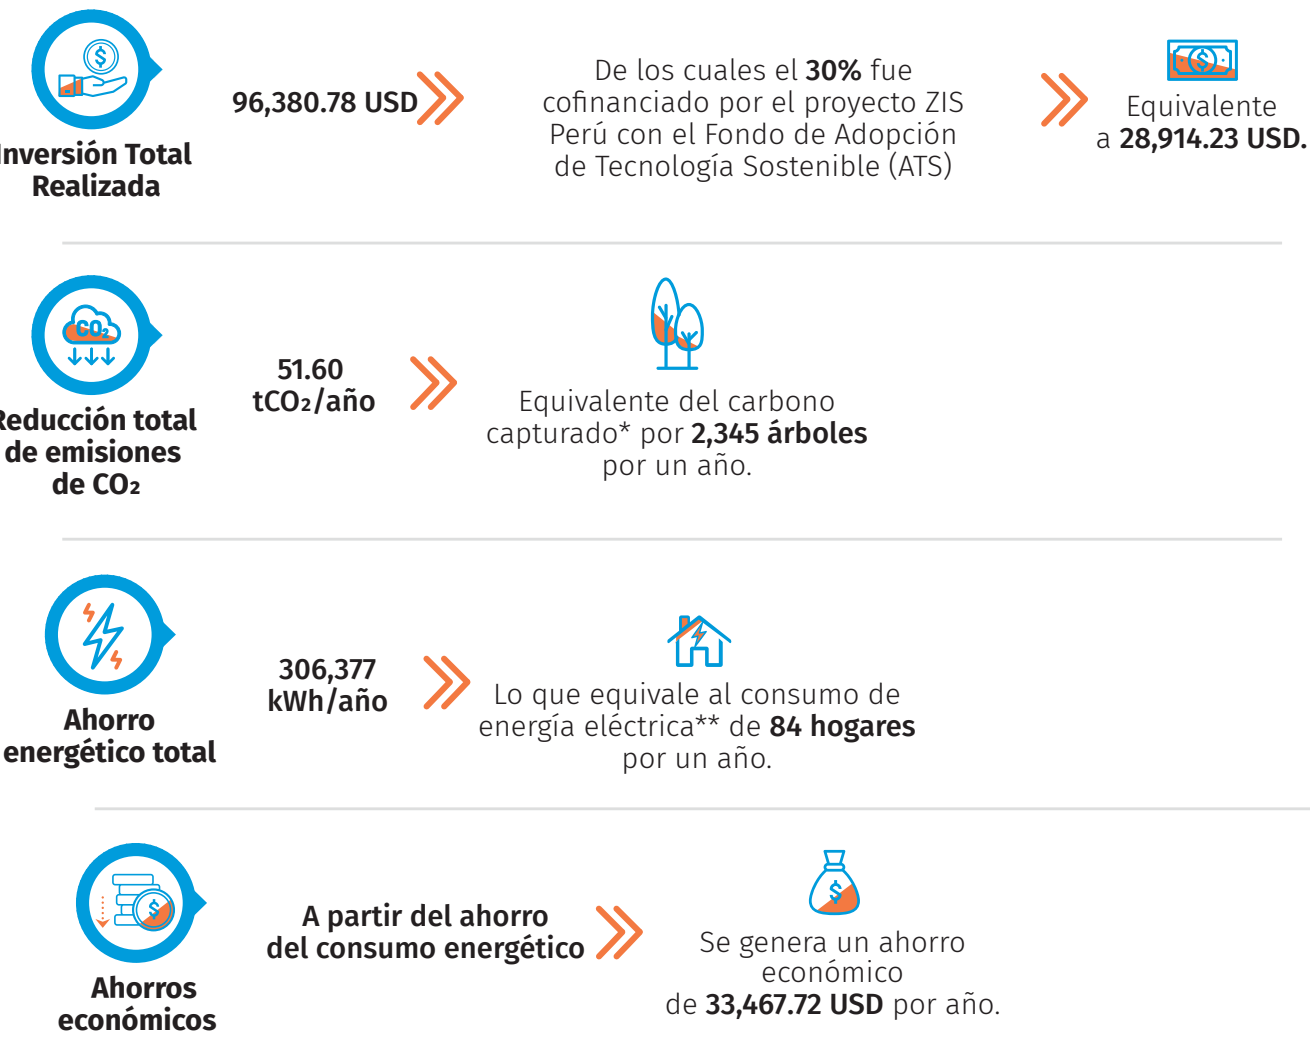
$
Inversión Total Realizada

96,380.78 USD

De los cuales el **30%** fue cofinanciado por el proyecto ZIS Perú con el Fondo de Adopción de Tecnología Sostenible (ATS)

Equivalente a **28,914.23 USD.**

$CO_2$
Reducción total de emisiones de $CO_2$

51.60 $tCO_2$/año

Equivalente del carbono capturado* por **2,345 árboles** por un año.

Ahorro energético total

306,377 kWh/año

Lo que equivale al consumo de energía eléctrica** de **84 hogares** por un año.

$
Ahorros económicos

A partir del ahorro del consumo energético

$
Se genera un ahorro económico de **33,467.72 USD** por año.